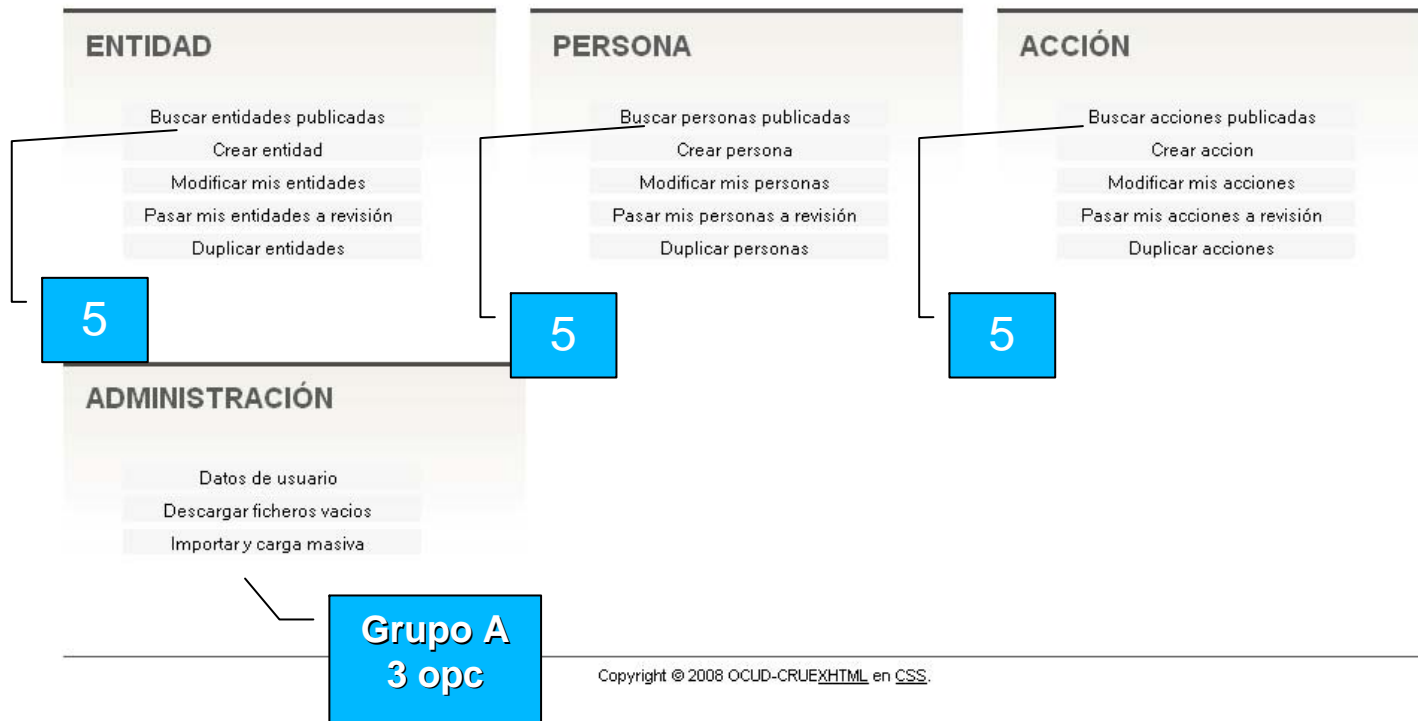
ENTIDAD

Buscar entidades publicadas
Crear entidad
Modificar mis entidades
Pasar mis entidades a revisión
Duplicar entidades

5

PERSONA

Buscar personas publicadas
Crear persona
Modificar mis personas
Pasar mis personas a revisión
Duplicar personas

5

ACCIÓN

Buscar acciones publicadas
Crear accion
Modificar mis acciones
Pasar mis acciones a revisión
Duplicar acciones

5

ADMINISTRACIÓN

Datos de usuario
Descargar ficheros vacios
Importar y carga masiva

Grupo A
3 opc

Copyright © 2008 OCUD-CRUEXHTML en CSS.